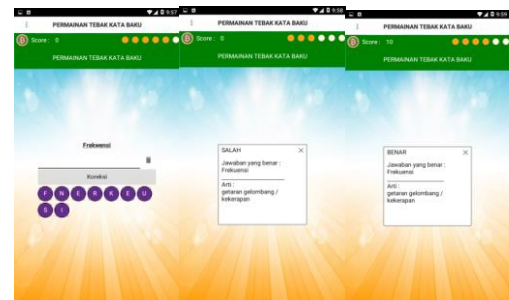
9:57
PERMAINAN TEBAK KATA BAKU
Score : 0
PERMAINAN TEBAK KATA BAKU
Frekuensi
Koreksi
F N E R K E U S I

9:58
PERMAINAN TEBAK KATA BAKU
Score : 0
PERMAINAN TEBAK KATA BAKU
SALAH
Jawaban yang benar : Frekuensi
Arti : getaran gelombang / kekerapan

9:59
PERMAINAN TEBAK KATA BAKU
Score : 10
PERMAINAN TEBAK KATA BAKU
BENAR
Jawaban yang benar : Frekuensi
Arti : getaran gelombang / kekerapan